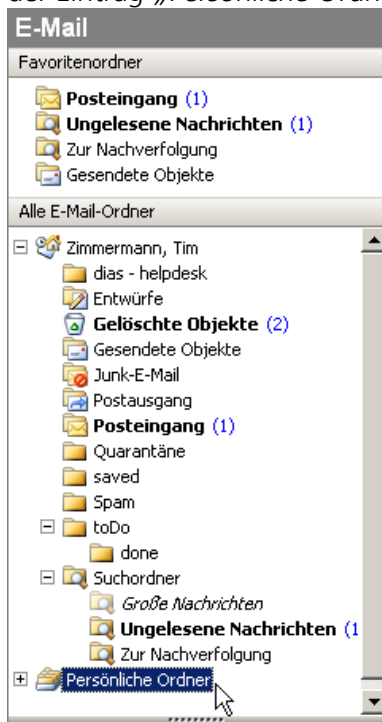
der Eintrag „Persönliche Ordn

E-Mail

Favoritenordner

Posteingang (1)
Ungelesene Nachrichten (1)
Zur Nachverfolgung
Gesendete Objekte

Alle E-Mail-Ordner

Zimmermann, Tim
dias - helpdesk
Entwürfe
Gelöschte Objekte (2)
Gesendete Objekte
Junk-E-Mail
Postausgang
Posteingang (1)
Quarantäne
saved
Spam
toDo
done
Suchordner
Große Nachrichten
Ungelesene Nachrichten (1
Zur Nachverfolgung
Persönliche Ordner